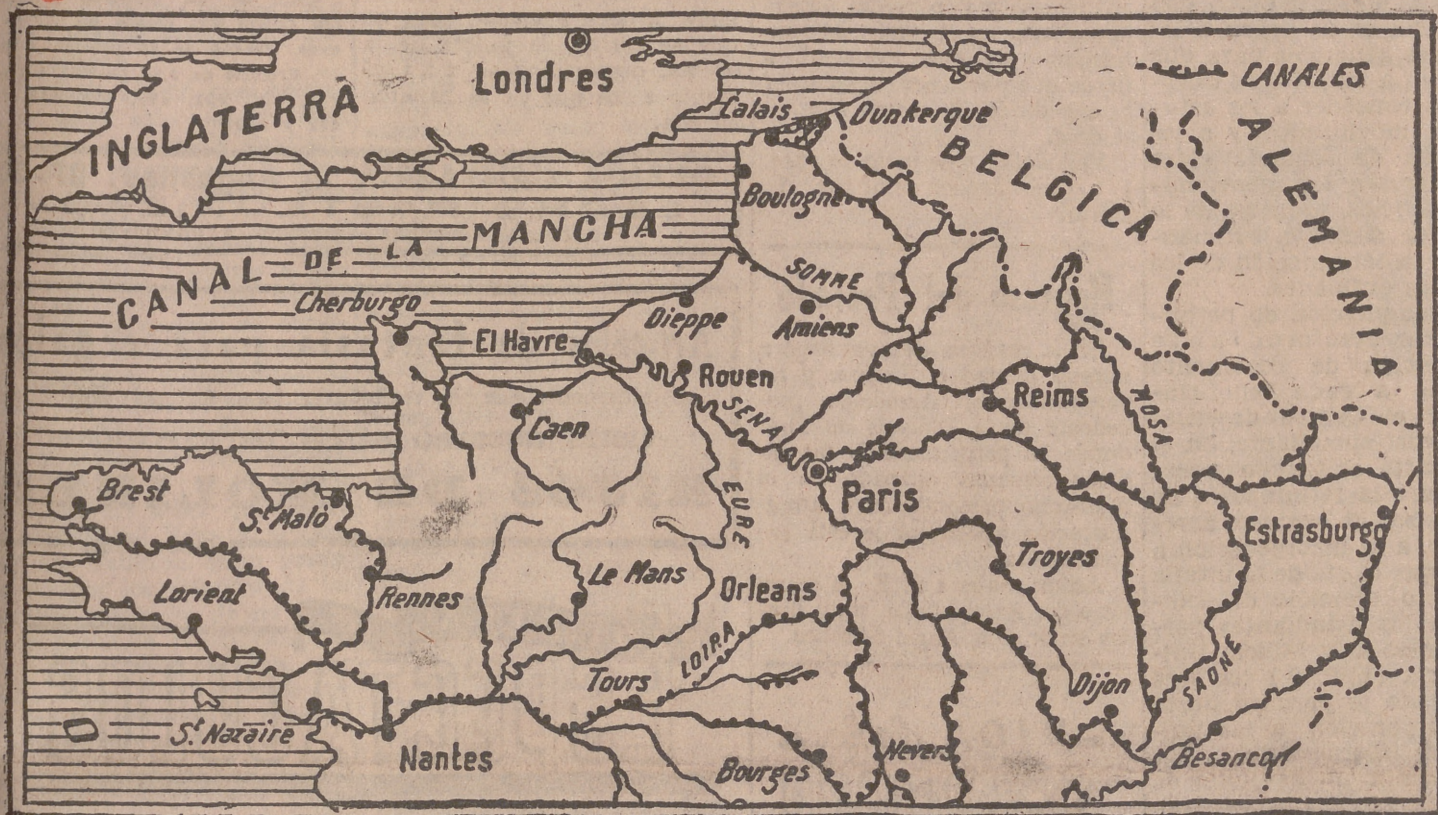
CANALES
Londres
INGLATERRA
Calais
Dunkerque
BELGICA
ALEMANIA
Boulogne
CANAL DE LA MANCHA
SOMME
Cherburgo
Dieppe
Amiens
El Havre
Rouen
Reims
Caen
SENA
MOSA
EURE
Paris
Brest
S. Maló
Estrasburgo
Troyes
Le Mans
Orleans
Rennes
Lorient
LOIRA
Tours
Dijon
SAONE
S. Nazaire
Nantes
Bourges
Nevers
Besancon